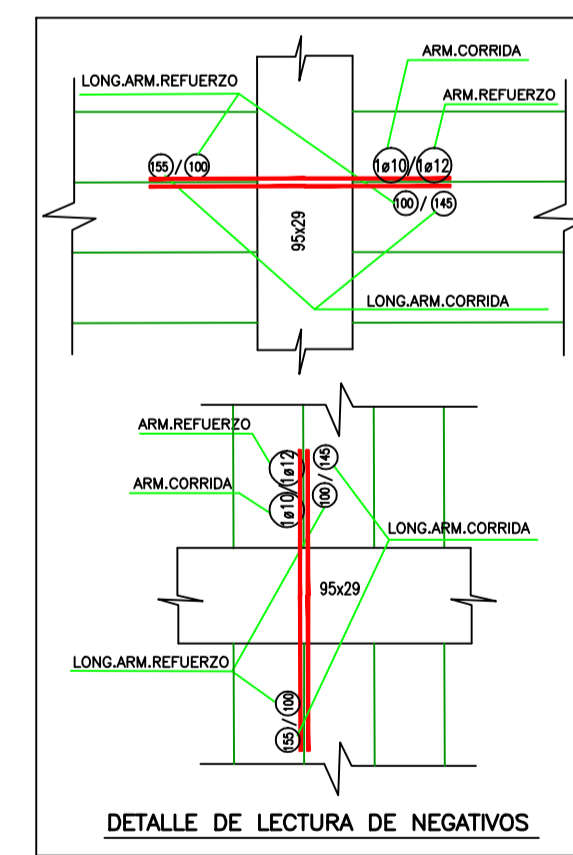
ARM.CORRIDA

LONG.ARM.REFUERZO

ARM.REFUERZO

155 / 100

1ø10 / 1ø12

100 / 145

95x29

LONG.ARM.CORRIDA

ARM.REFUERZO

1ø12

145

ARM.CORRIDA

1ø10 /

100 /

LONG.ARM.CORRIDA

95x29

LONG.ARM.REFUERZO

100

155 /

DETALLE DE LECTURA DE NEGATIVOS